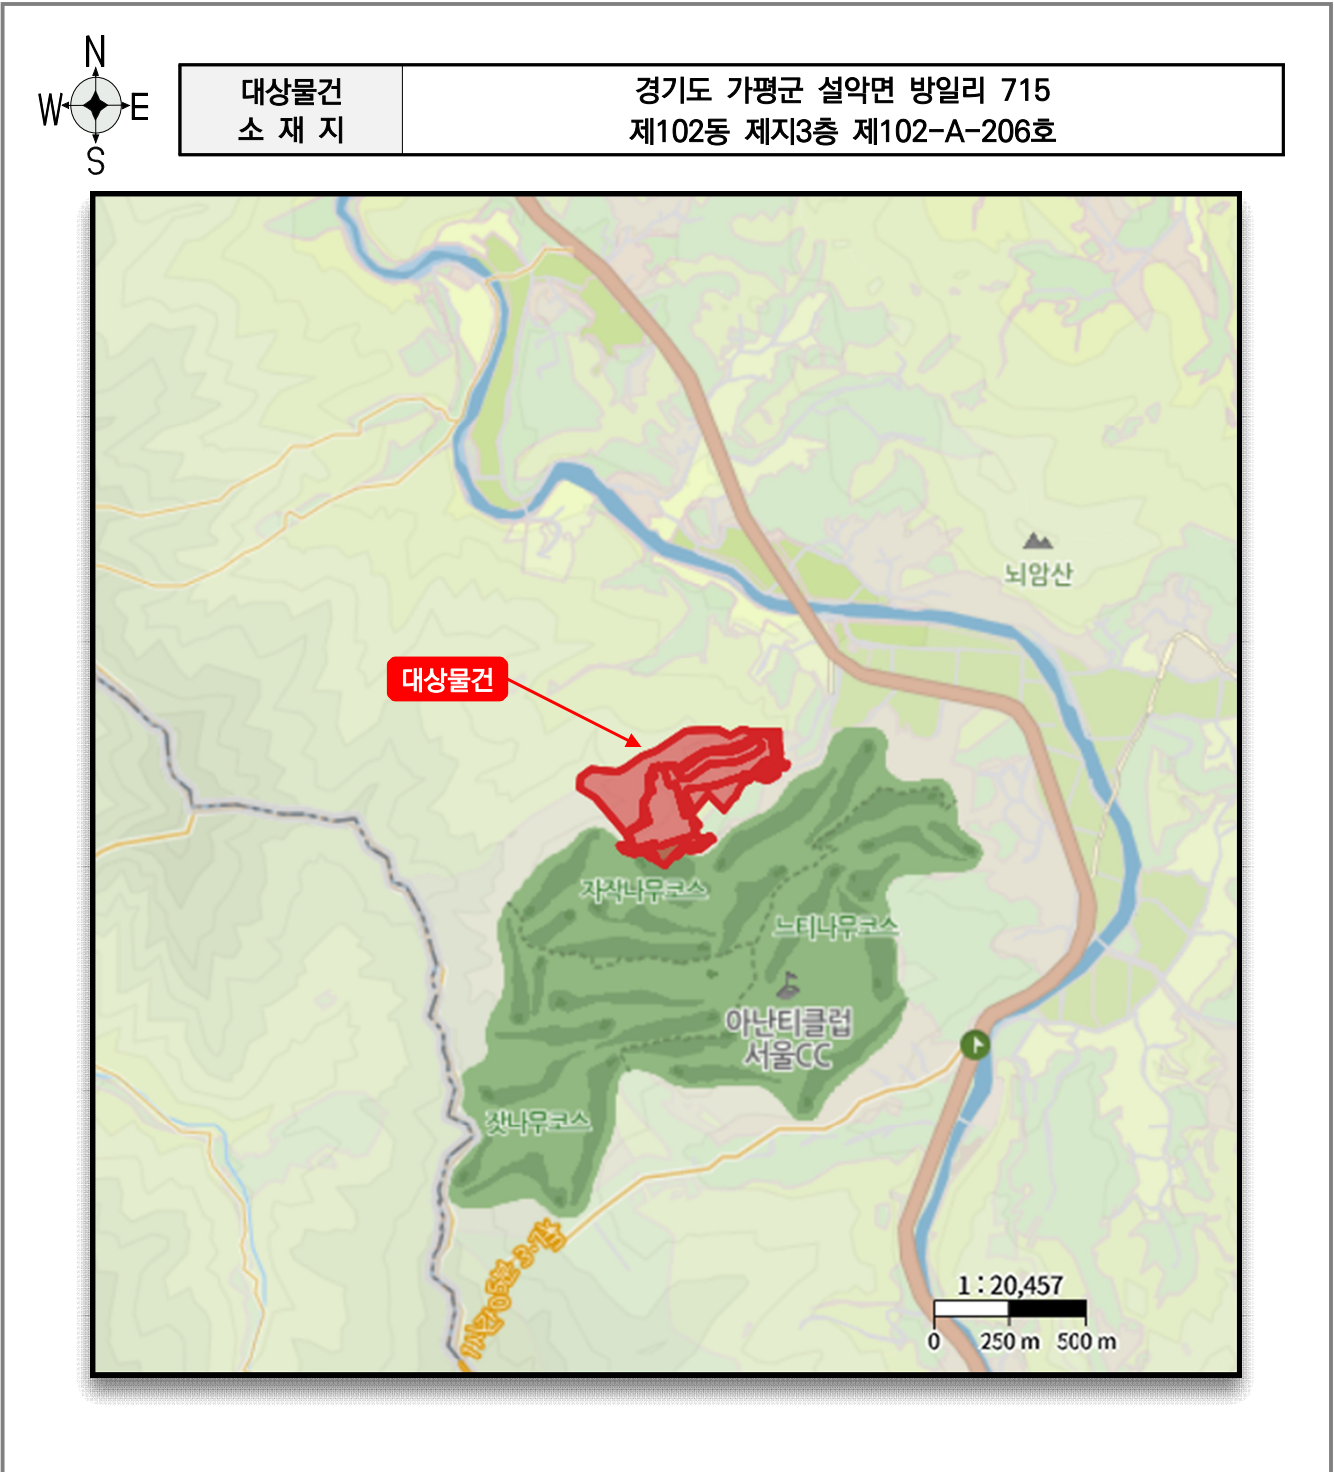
N
W
E
S

| 대상물건 소 재 지 | 경기도 가평군 설악면 방일리 715 제102동 제지3층 제102-A-206호 |
|---|---|

뇌암산

대상물건

자작나무코스

느티나무코스

아난티클럽 서울CC

잣나무코스

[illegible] 3-7길

1 : 20,457
0
250 m
500 m